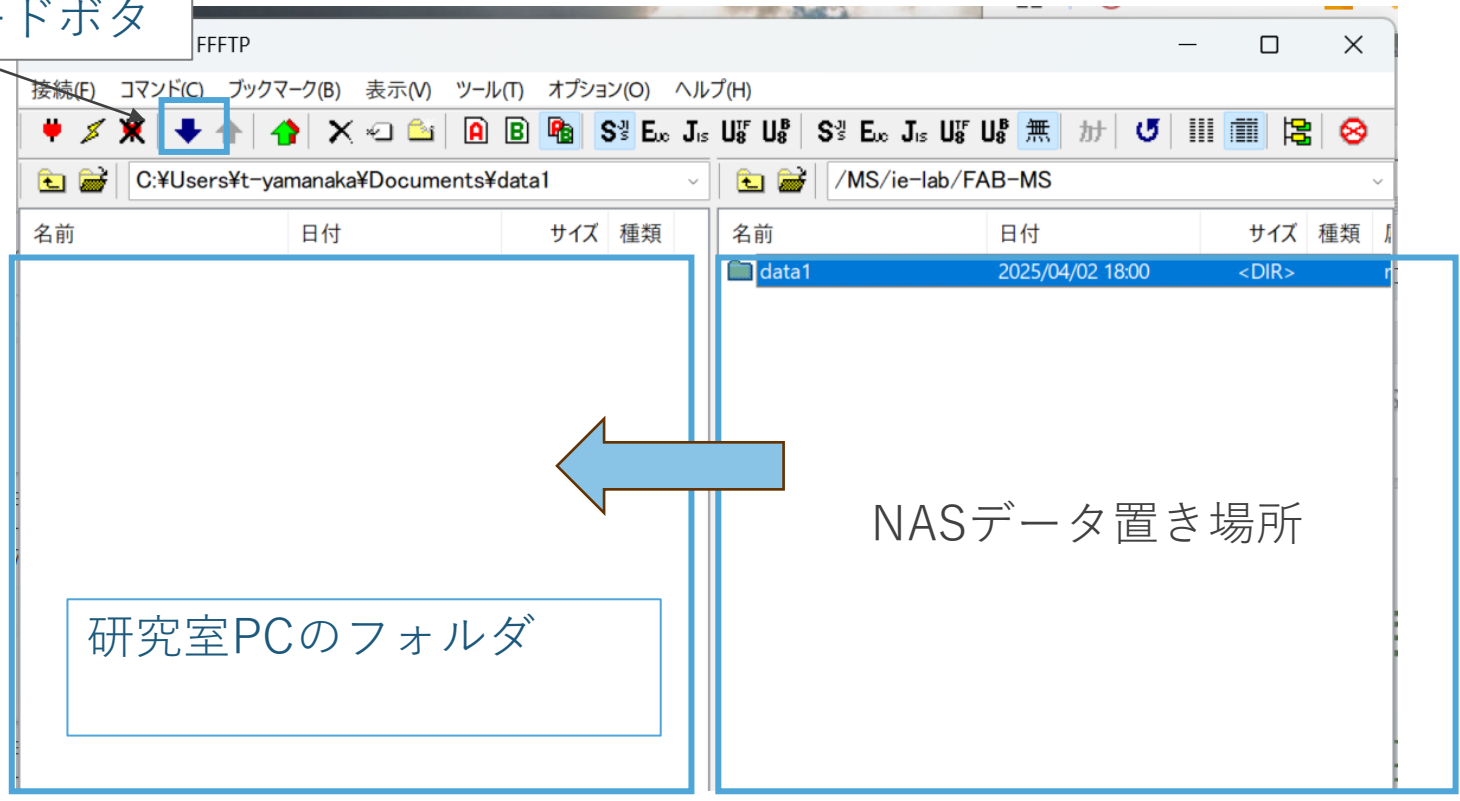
ードボタ

FFFTP

接続(F) コマンド(C) ブックマーク(B) 表示(V) ツール(T) オプション(O) ヘルプ(H)

C:¥Users¥t-yamanaka¥Documents¥data1

/MS/ie-lab/FAB-MS

| 名前 | 日付 | サイズ | 種類 |
|---|---|---|---|

| 名前 | 日付 | サイズ | 種類 |
|---|---|---|---|
| data1 | 2025/04/02 18:00 | <DIR> | |

NASデータ置き場所

研究室PCのフォルダ